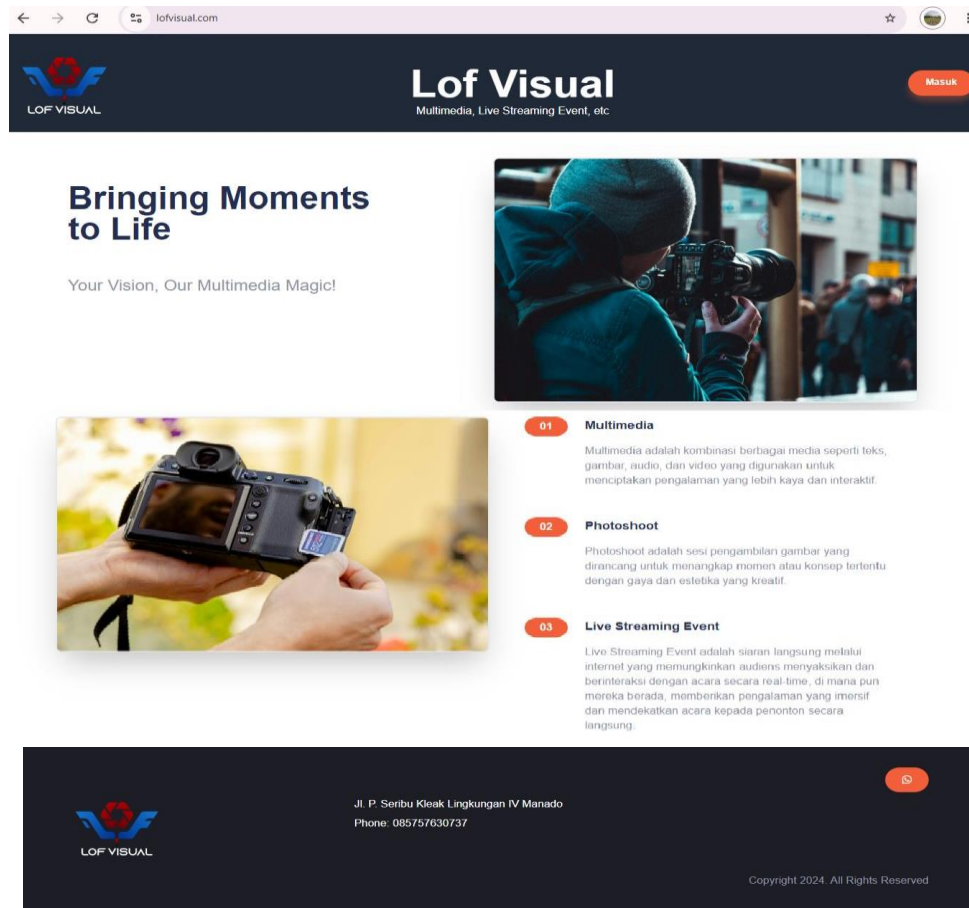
lofvisual.com

LOF VISUAL

Lof Visual
Multimedia, Live Streaming Event, etc

Masuk

Bringing Moments to Life

Your Vision, Our Multimedia Magic!

01 Multimedia

Multimedia adalah kombinasi berbagai media seperti teks, gambar, audio, dan video yang digunakan untuk menciptakan pengalaman yang lebih kaya dan interaktif.

02 Photoshoot

Photoshoot adalah sesi pengambilan gambar yang dirancang untuk menangkap momen atau konsep tertentu dengan gaya dan estetika yang kreatif.

03 Live Streaming Event

Live Streaming Event adalah siaran langsung melalui internet yang memungkinkan audiens menyaksikan dan berinteraksi dengan acara secara real-time, di mana pun mereka berada, memberikan pengalaman yang imersif dan mendekatkan acara kepada penonton secara langsung.

LOF VISUAL

Jl. P. Seribu Kleak Lingkungan IV Manado
Phone: 085757630737

Copyright 2024. All Rights Reserved